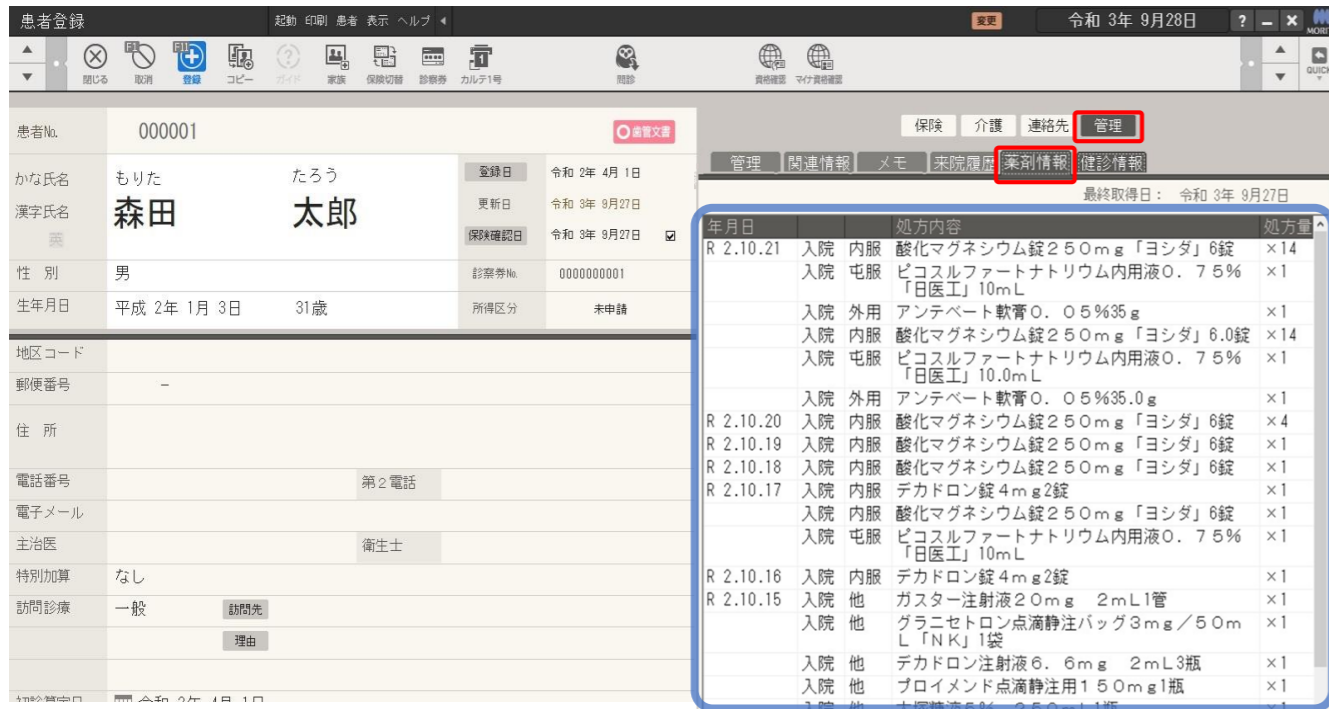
患者登録　起動 印刷 患者 表示 ヘルプ　変更　令和 3年 9月28日

閉じる 取消 登録 コピー ガイド 家族 保険切替 診察券 カルテ1号 問診 資格確認 マイナ資格確認 QUICK

患者No.　000001　歯管文書

かな氏名　もりた　たろう　登録日　令和 2年 4月 1日
漢字氏名　森田　太郎　更新日　令和 3年 9月27日
　保険確認日　令和 3年 9月27日
性 別　男　診察券No.　0000000001
生年月日　平成 2年 1月 3日　31歳　所得区分　未申請

地区コード
郵便番号　－
住 所
電話番号　第2電話
電子メール
主治医　衛生士
特別加算　なし
訪問診療　一般　訪問先
理由
初診算定日　令和 3年 4月 1日

保険　介護　連絡先　管理

管理　関連情報　メモ　来院履歴　薬剤情報　健診情報

最終取得日：　令和 3年 9月27日

| 年月日 | | | 処方内容 | 処方量 |
|---|---|---|---|---|
| R 2.10.21 | 入院 | 内服 | 酸化マグネシウム錠２５０ｍｇ「ヨシダ」6錠 | ×14 |
| | 入院 | 屯服 | ピコスルファートナトリウム内用液０．７５％「日医工」10mL | ×1 |
| | 入院 | 外用 | アンテベート軟膏０．０５%35ｇ | ×1 |
| | 入院 | 内服 | 酸化マグネシウム錠２５０ｍｇ「ヨシダ」6.0錠 | ×14 |
| | 入院 | 屯服 | ピコスルファートナトリウム内用液０．７５％「日医工」10.0mL | ×1 |
| | 入院 | 外用 | アンテベート軟膏０．０５%35.0ｇ | ×1 |
| R 2.10.20 | 入院 | 内服 | 酸化マグネシウム錠２５０ｍｇ「ヨシダ」6錠 | ×4 |
| R 2.10.19 | 入院 | 内服 | 酸化マグネシウム錠２５０ｍｇ「ヨシダ」6錠 | ×1 |
| R 2.10.18 | 入院 | 内服 | 酸化マグネシウム錠２５０ｍｇ「ヨシダ」6錠 | ×1 |
| R 2.10.17 | 入院 | 内服 | デカドロン錠４ｍｇ2錠 | ×1 |
| | 入院 | 内服 | 酸化マグネシウム錠２５０ｍｇ「ヨシダ」6錠 | ×1 |
| | 入院 | 屯服 | ピコスルファートナトリウム内用液０．７５％「日医工」10mL | ×1 |
| R 2.10.16 | 入院 | 内服 | デカドロン錠４ｍｇ2錠 | ×1 |
| R 2.10.15 | 入院 | 他 | ガスター注射液２０ｍｇ　２mL1管 | ×1 |
| | 入院 | 他 | グラニセトロン点滴静注バッグ３ｍｇ／５０ｍＬ「ＮＫ」1袋 | ×1 |
| | 入院 | 他 | デカドロン注射液６．６ｍｇ　２mL3瓶 | ×1 |
| | 入院 | 他 | プロイメンド点滴静注用１５０ｍｇ1瓶 | ×1 |